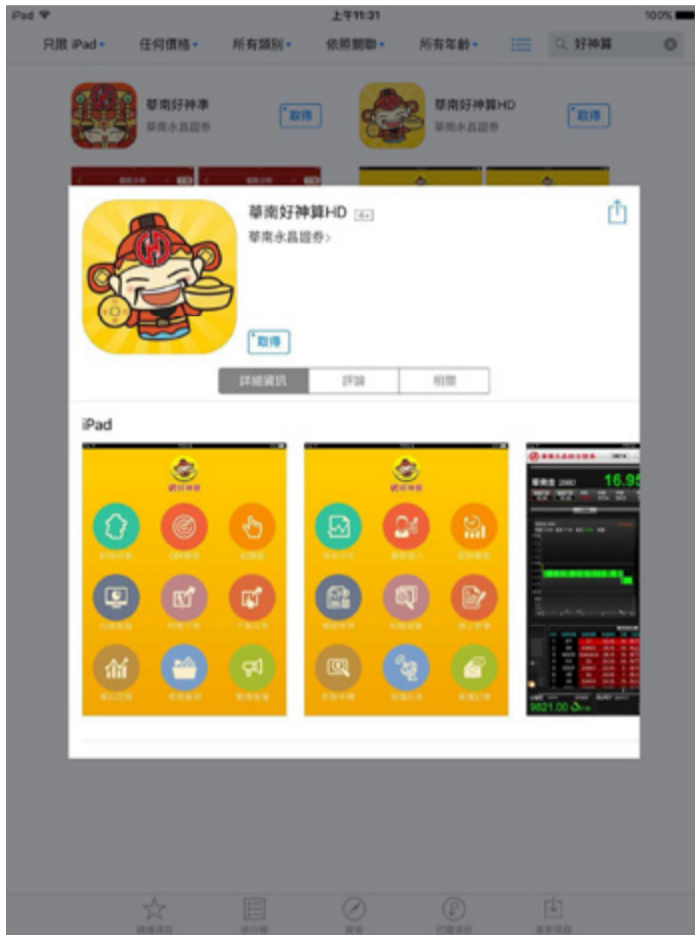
iPad 上午11:31 100%

只限 iPad 任何價格 所有類別 依照關聯 所有年齡 好神算

華南好神準
華南永昌證券
取得

華南好神算HD
華南永昌證券
取得

華南好神算HD 4+
華南永昌證券>
取得

詳細資訊 評論 相關

iPad

華南金 2880 16.95

9821.00